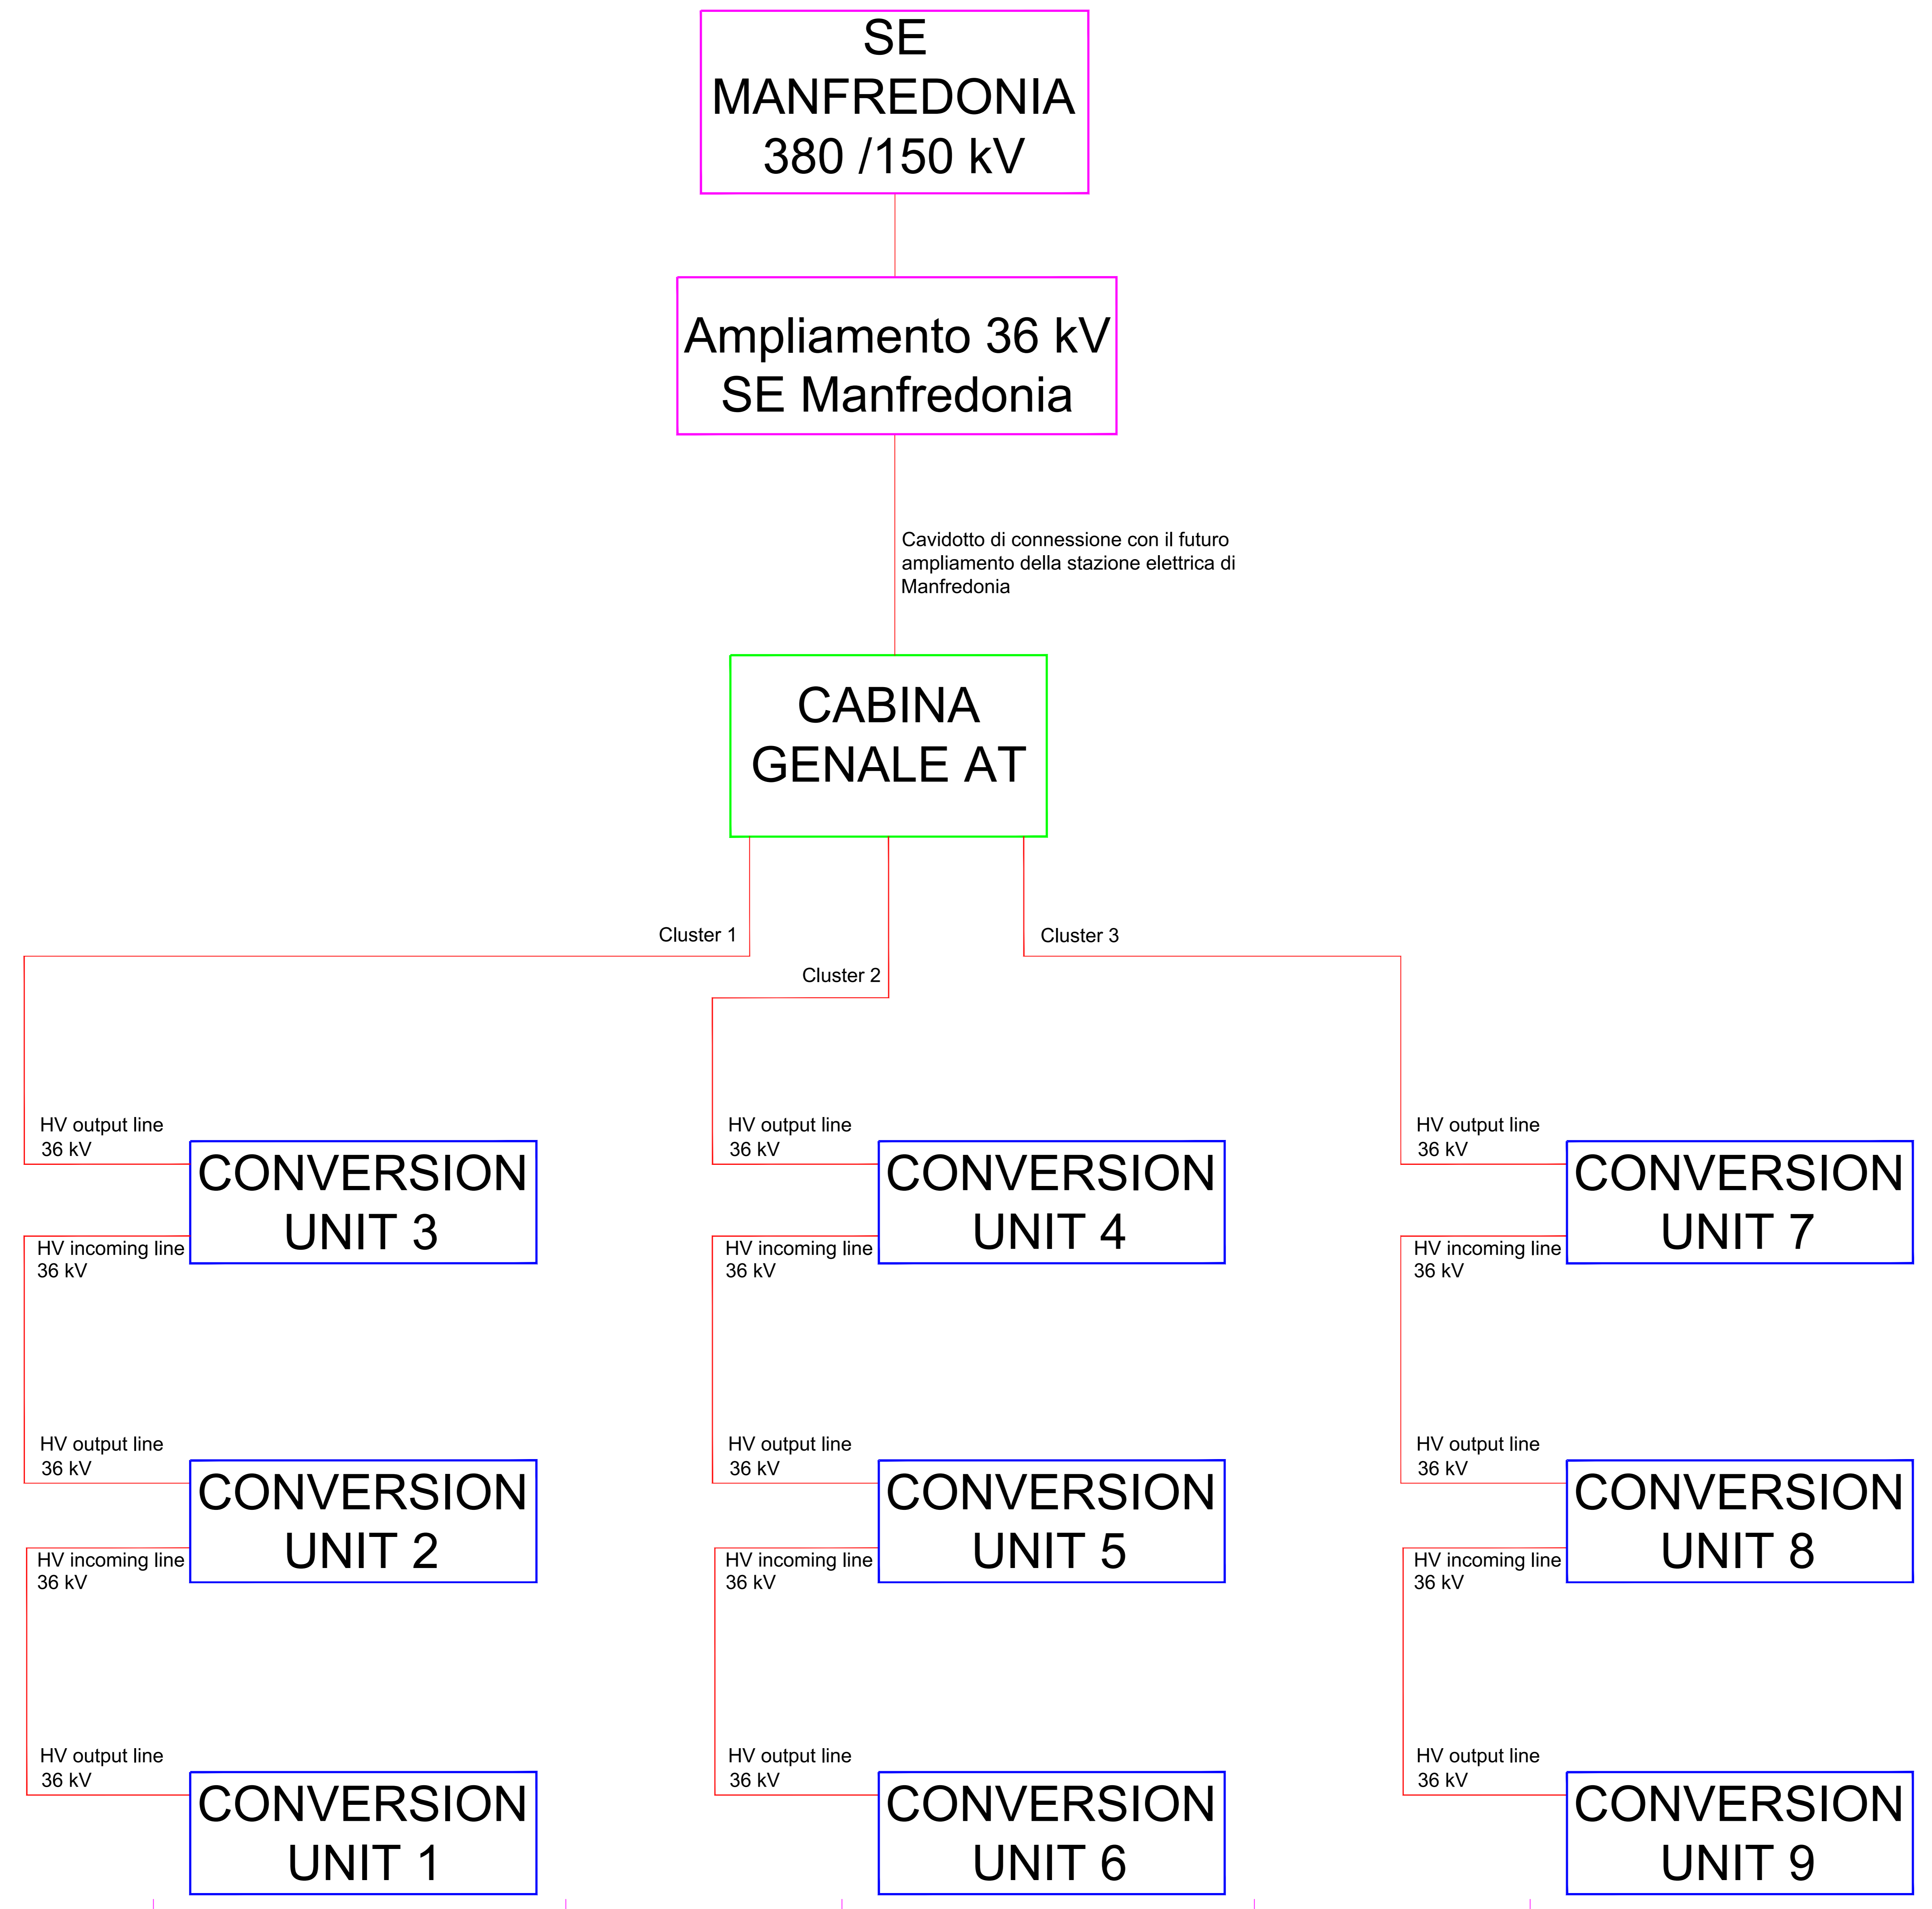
SE MANFREDONIA 380 /150 kV

Ampliamento 36 kV SE Manfredonia

Cavidotto di connessione con il futuro ampliamento della stazione elettrica di Manfredonia

CABINA GENALE AT

Cluster 1

Cluster 2

Cluster 3

HV output line 36 kV

CONVERSION UNIT 3

HV incoming line 36 kV

HV output line 36 kV

CONVERSION UNIT 2

HV incoming line 36 kV

HV output line 36 kV

CONVERSION UNIT 1

HV output line 36 kV

CONVERSION UNIT 4

HV incoming line 36 kV

HV output line 36 kV

CONVERSION UNIT 5

HV incoming line 36 kV

HV output line 36 kV

CONVERSION UNIT 6

HV output line 36 kV

CONVERSION UNIT 7

HV incoming line 36 kV

HV output line 36 kV

CONVERSION UNIT 8

HV incoming line 36 kV

HV output line 36 kV

CONVERSION UNIT 9